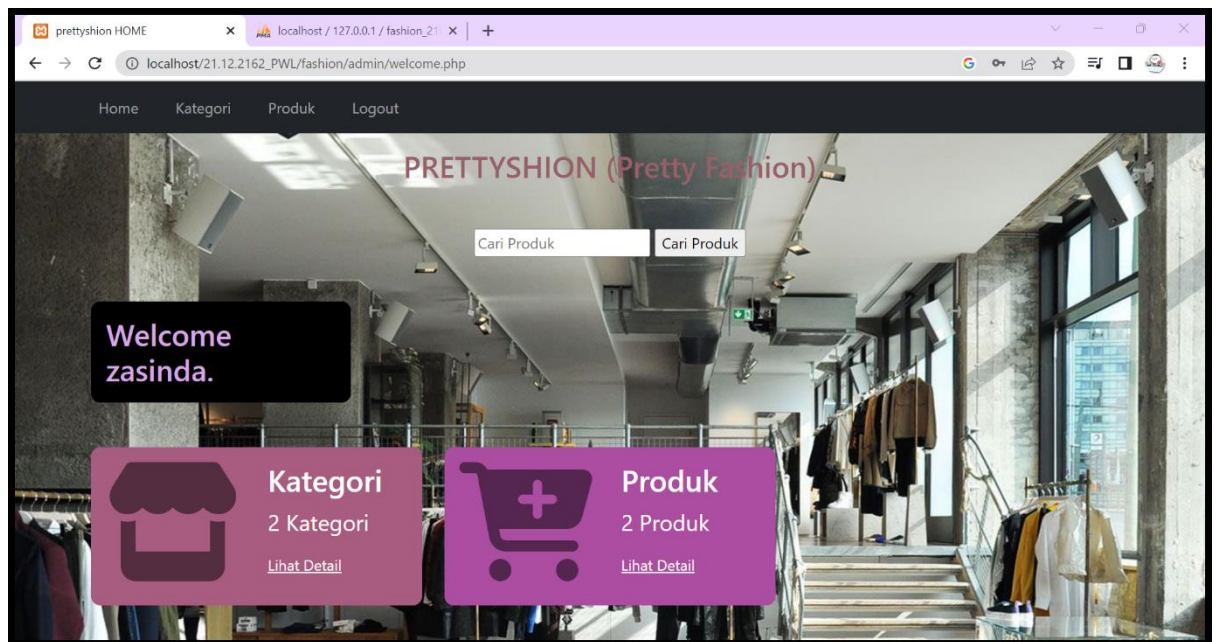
prettyshion HOME
localhost / 127.0.0.1 / fashion_21
localhost/21.12.2162_PWL/fashion/admin/welcome.php

Home Kategori Produk Logout

PRETTYSHION (Pretty Fashion)

Cari Produk
Cari Produk

Welcome zasinda.

Kategori
2 Kategori
Lihat Detail

Produk
2 Produk
Lihat Detail